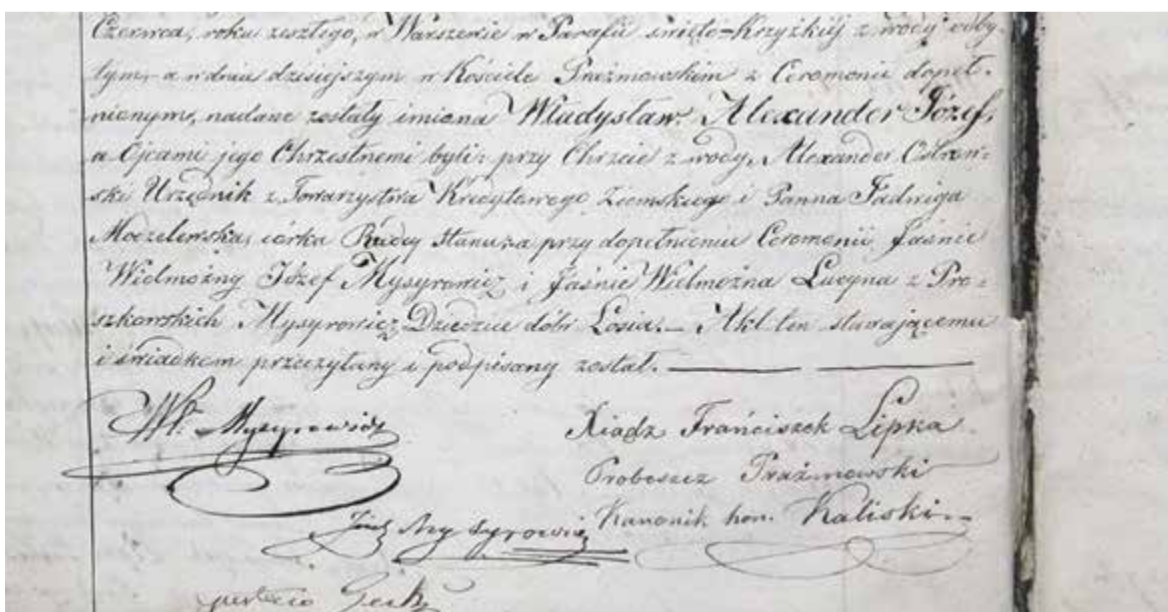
Czerwca, roku zeszłego, w Warszawie w Parafii świętto-Krzyzkiej z wody odbytym, a w dniu dzisiejszym w Kościele Praźmowskim z Ceromonii dopełnionymi, nadane zostały imiona Władysław Alexander Józef, a Ojcami jego Chrzestnemi byli: przy Chrzcie z wody, Alexander Ostrowski Urzędnik z Towarzystwa Kredytowego Ziemskiego i Panna Jadwiga Moczelewska, córka Rządcy stanu, a przy dopełnieniu Ceromonii Jaśnie Wielmożny Józef Mysyrowicz i Jaśnie Wielmożna Lucyna z Proszkowskich Mysyrowicz, Dziedzice dóbr Łosie. – Akt ten stawającemu i świadkom przeczytany i podpisany został. ———— ————

Wł Mysyrowicz

Xiądz Franciszek Lipka
Proboszcz Praźmowski
Kanonik hon. Kaliski.

Józef Mysyrowicz

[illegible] Gerke